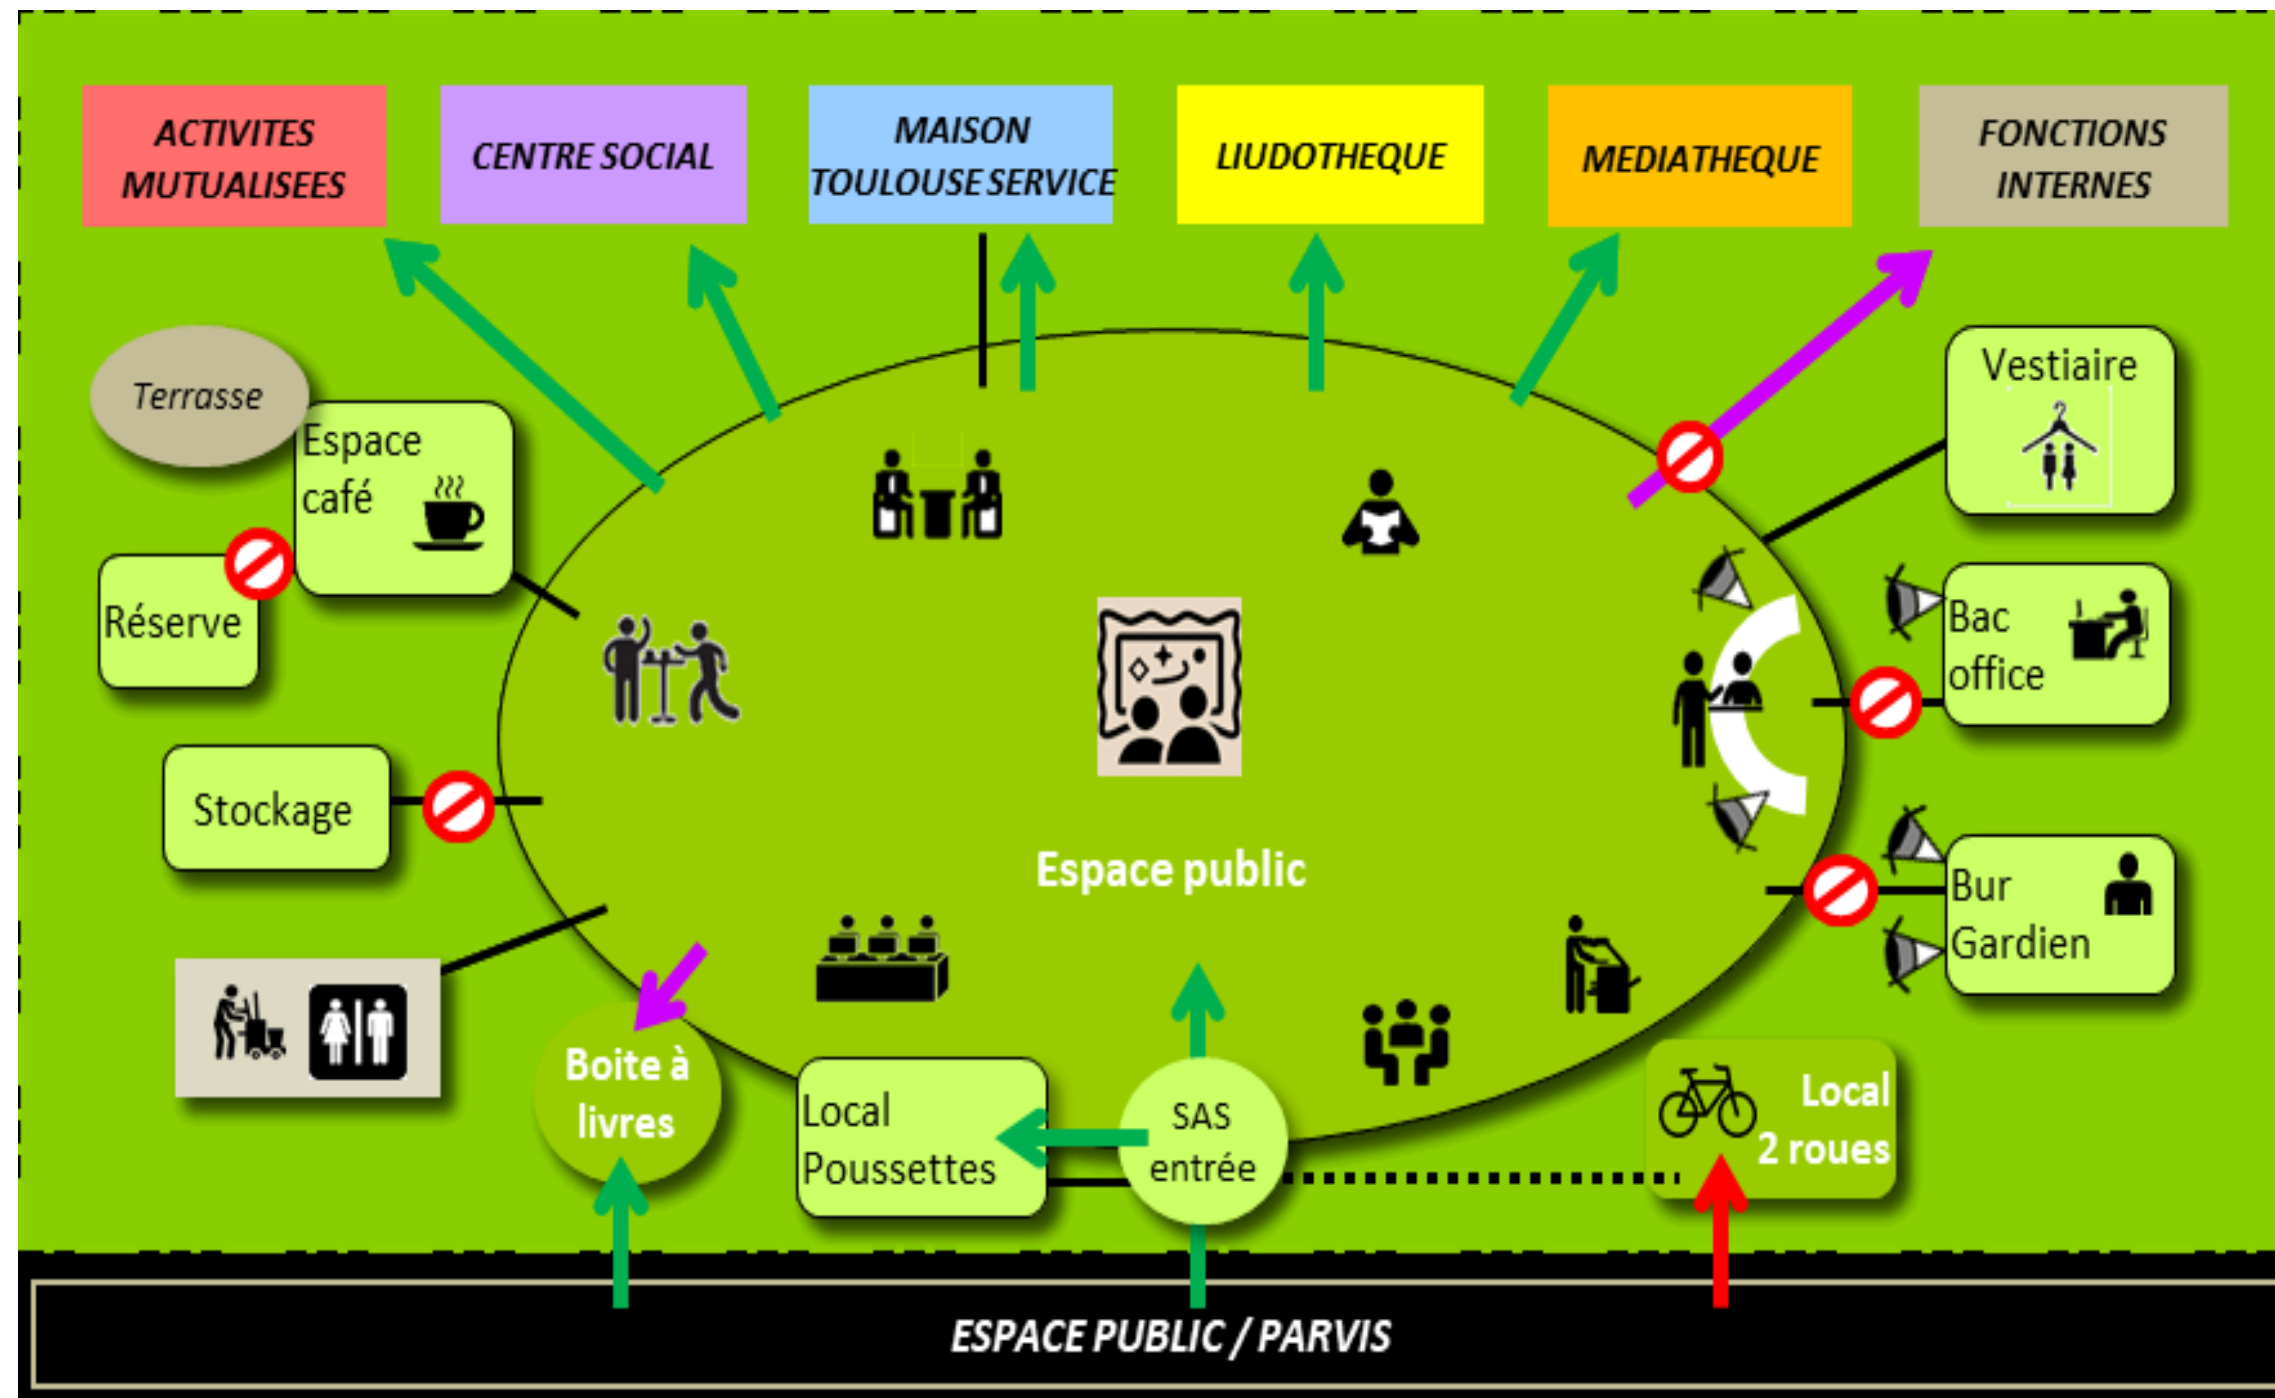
ACTIVITES MUTUALISEES

CENTRE SOCIAL

MAISON TOULOUSE SERVICE

LIUDOTHEQUE

MEDIATHEQUE

FONCTIONS INTERNES

Terrasse

Espace café

Réserve

Stockage

Vestiaire

Bac office

Bur Gardien

Espace public

Boite à livres

Local Poussettes

SAS entrée

Local 2 roues

ESPACE PUBLIC / PARVIS